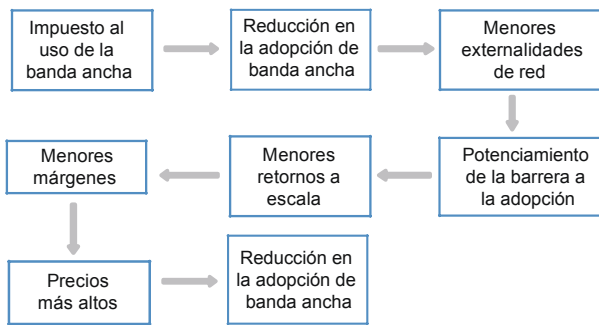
Impuesto al uso de la banda ancha

Reducción en la adopción de banda ancha

Menores externalidades de red

Potenciamiento de la barrera a la adopción

Menores retornos a escala

Menores márgenes

Precios más altos

Reducción en la adopción de banda ancha